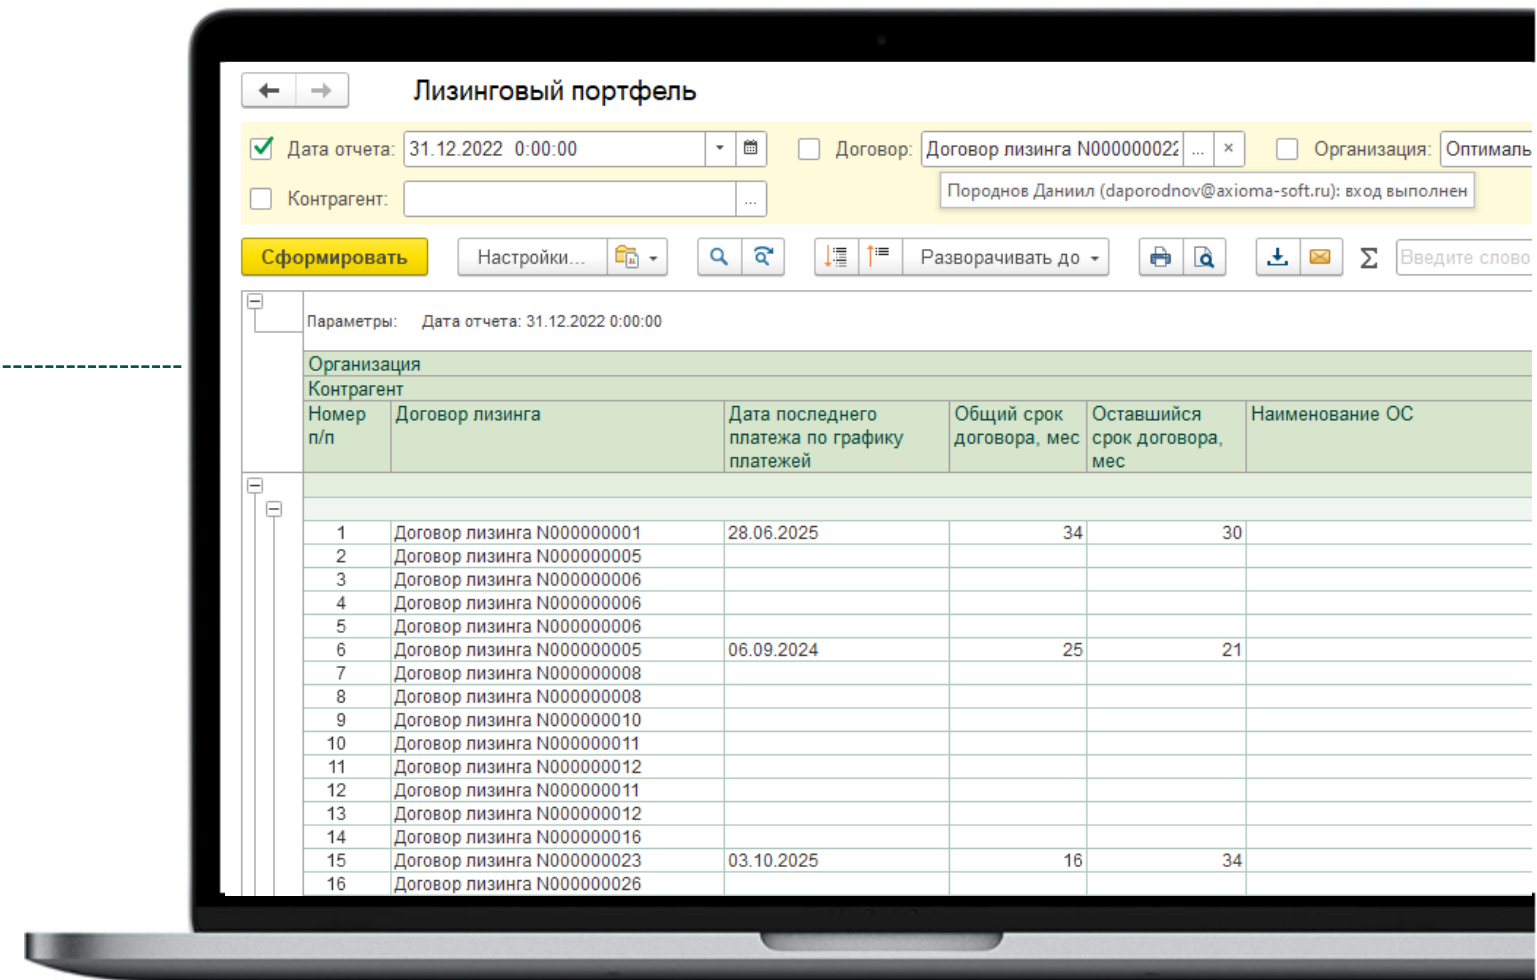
Лизинговый портфель

Дата отчета: 31.12.2022 0:00:00 Договор: Договор лизинга N00000002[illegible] ... × Организация: Оптималь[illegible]

Контрагент: ...

Породнов Даниил (daporodnov@axioma-soft.ru): вход выполнен

Сформировать Настройки... Разворачивать до Введите слово

Параметры: Дата отчета: 31.12.2022 0:00:00

Организация

Контрагент

| Номер п/п | Договор лизинга | Дата последнего платежа по графику платежей | Общий срок договора, мес | Оставшийся срок договора, мес | Наименование ОС |
|---|---|---|---|---|---|
| 1 | Договор лизинга N000000001 | 28.06.2025 | 34 | 30 | |
| 2 | Договор лизинга N000000005 | | | | |
| 3 | Договор лизинга N000000006 | | | | |
| 4 | Договор лизинга N000000006 | | | | |
| 5 | Договор лизинга N000000006 | | | | |
| 6 | Договор лизинга N000000005 | 06.09.2024 | 25 | 21 | |
| 7 | Договор лизинга N000000008 | | | | |
| 8 | Договор лизинга N000000008 | | | | |
| 9 | Договор лизинга N000000010 | | | | |
| 10 | Договор лизинга N000000011 | | | | |
| 11 | Договор лизинга N000000012 | | | | |
| 12 | Договор лизинга N000000011 | | | | |
| 13 | Договор лизинга N000000012 | | | | |
| 14 | Договор лизинга N000000016 | | | | |
| 15 | Договор лизинга N000000023 | 03.10.2025 | 16 | 34 | |
| 16 | Договор лизинга N000000026 | | | | |